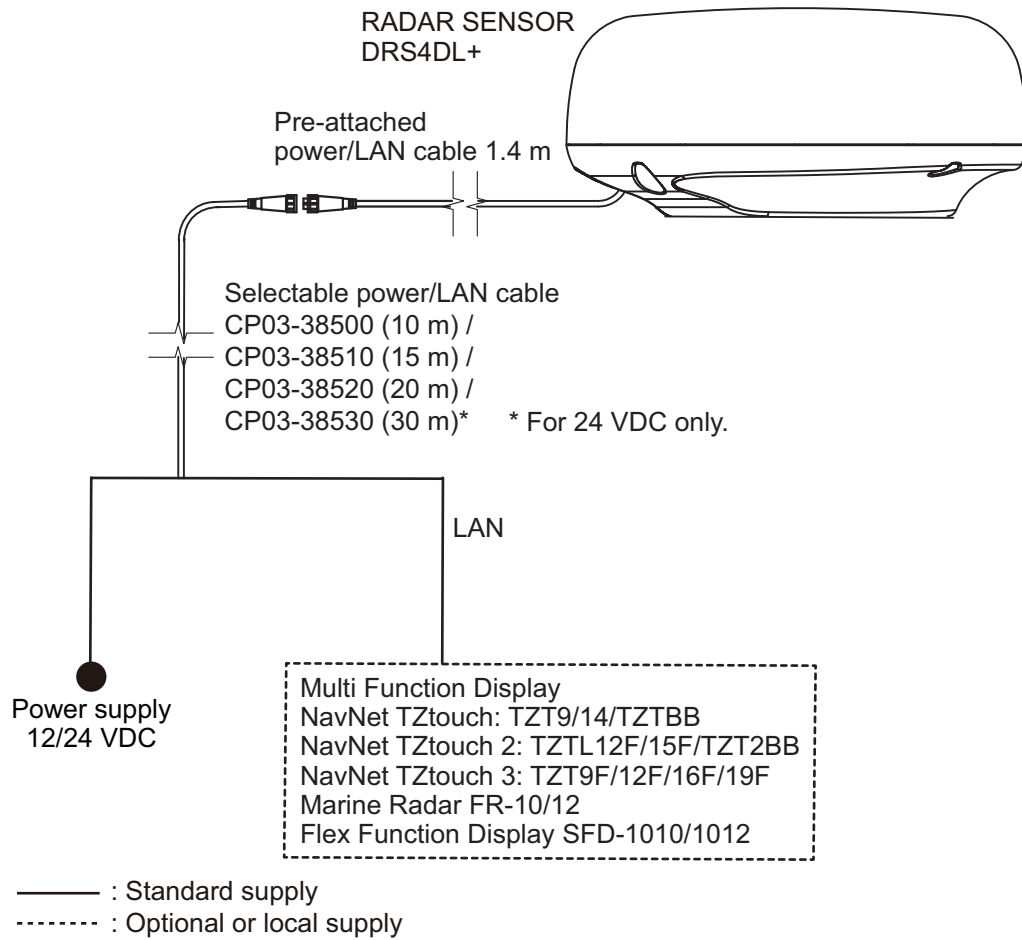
RADAR SENSOR
DRS4DL+

Pre-attached
power/LAN cable 1.4 m

Selectable power/LAN cable
CP03-38500 (10 m) /
CP03-38510 (15 m) /
CP03-38520 (20 m) /
CP03-38530 (30 m)* * For 24 VDC only.

LAN

Power supply
12/24 VDC

Multi Function Display
NavNet TZtouch: TZT9/14/TZTBB
NavNet TZtouch 2: TZTL12F/15F/TZT2BB
NavNet TZtouch 3: TZT9F/12F/16F/19F
Marine Radar FR-10/12
Flex Function Display SFD-1010/1012

: Standard supply
: Optional or local supply